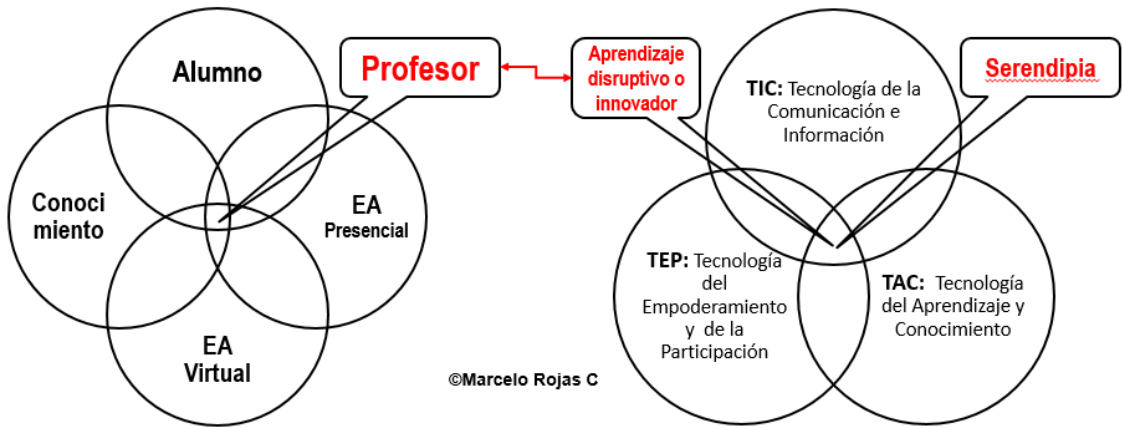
Alumno

Profesor

Conocimiento

EA Presencial

EA Virtual

Aprendizaje disruptivo o innovador

TIC: Tecnología de la Comunicación e Información

Serendipia

TEP: Tecnología del Empoderamiento y de la Participación

TAC: Tecnología del Aprendizaje y Conocimiento

©Marcelo Rojas C